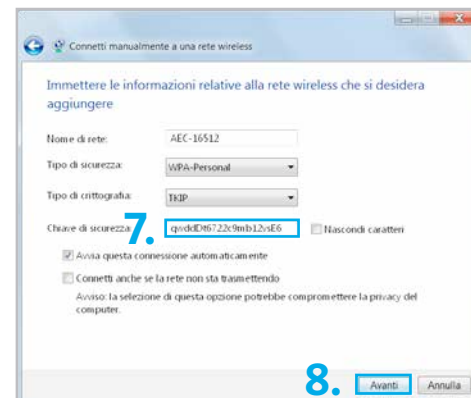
Connetti manualmente a una rete wireless

Immettere le informazioni relative alla rete wireless che si desidera aggiungere

Nome di rete: AEC-16512

Tipo di sicurezza: WPA-Personal

Tipo di crittografia: TKIP

Chiave di sicurezza: 7. qwddDt6722c9mb12vsE6 Nascondi caratteri

Avvia questa connessione automaticamente

Connetti anche se la rete non sta trasmettendo

Avviso: la selezione di questa opzione potrebbe compromettere la privacy del computer.

8. Avanti Annulla